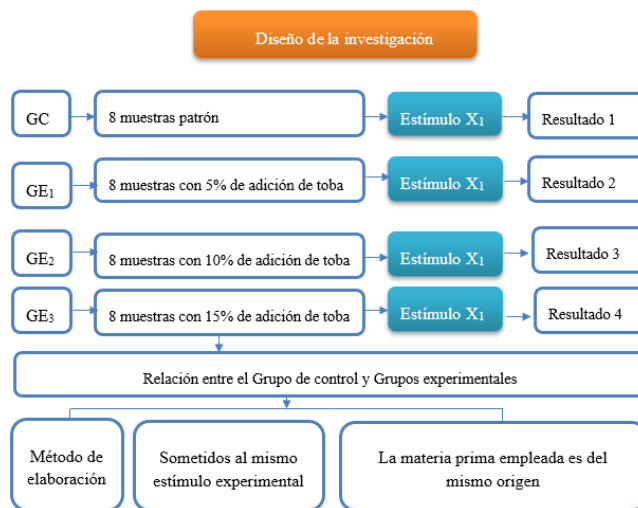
Diseño de la investigación

GC
8 muestras patrón
Estímulo X$_1$
Resultado 1

GE$_1$
8 muestras con 5% de adición de toba
Estímulo X$_1$
Resultado 2

GE$_2$
8 muestras con 10% de adición de toba
Estímulo X$_1$
Resultado 3

GE$_3$
8 muestras con 15% de adición de toba
Estímulo X$_1$
Resultado 4

Relación entre el Grupo de control y Grupos experimentales

Método de elaboración

Sometidos al mismo estímulo experimental

La materia prima empleada es del mismo origen